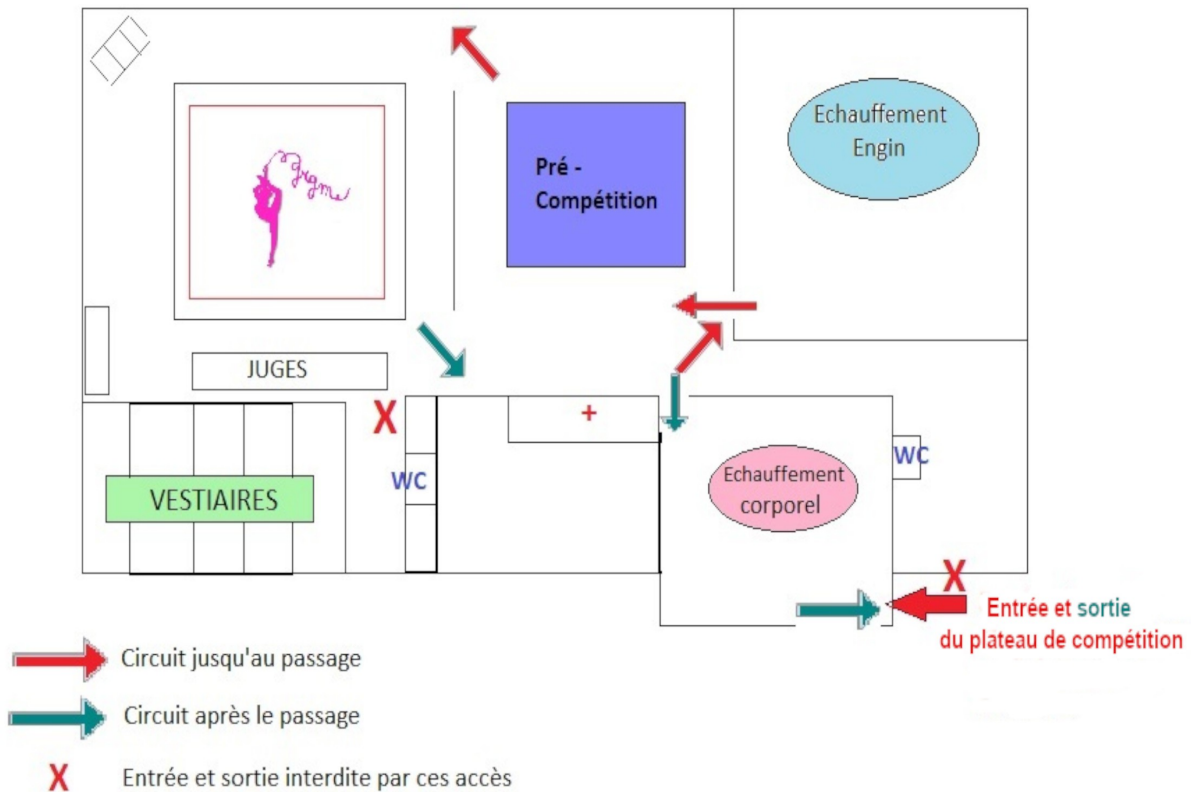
Pré - Compétition

Echauffement Engin

Grgm

JUGES

X

+

WC

WC

Echauffement corporel

VESTIAIRES

X

Entrée et sortie du plateau de compétition

Circuit jusqu'au passage

Circuit après le passage

X Entrée et sortie interdite par ces accès